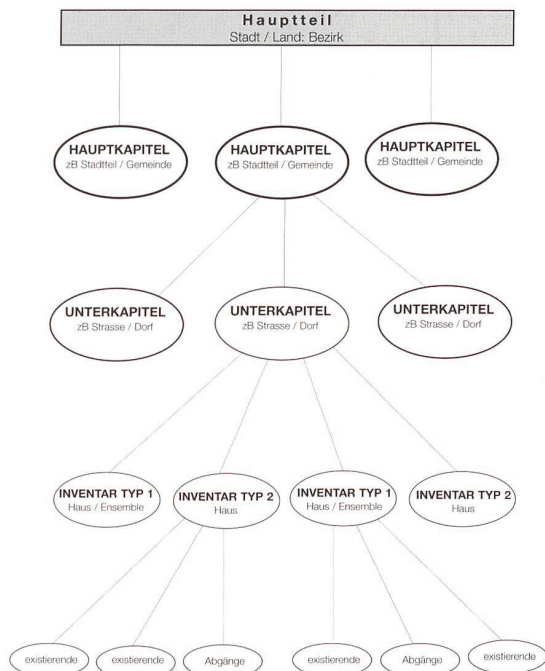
Hauptteil
Stadt / Land: Bezirk

HAUPTKAPITEL
zB Stadtteil / Gemeinde

HAUPTKAPITEL
zB Stadtteil / Gemeinde

HAUPTKAPITEL
zB Stadtteil / Gemeinde

UNTERKAPITEL
zB Strasse / Dorf

UNTERKAPITEL
zB Strasse / Dorf

UNTERKAPITEL
zB Strasse / Dorf

INVENTAR TYP 1
Haus / Ensemble

INVENTAR TYP 2
Haus

INVENTAR TYP 1
Haus / Ensemble

INVENTAR TYP 2
Haus

existierende

existierende

Abgänge

existierende

Abgänge

existierende